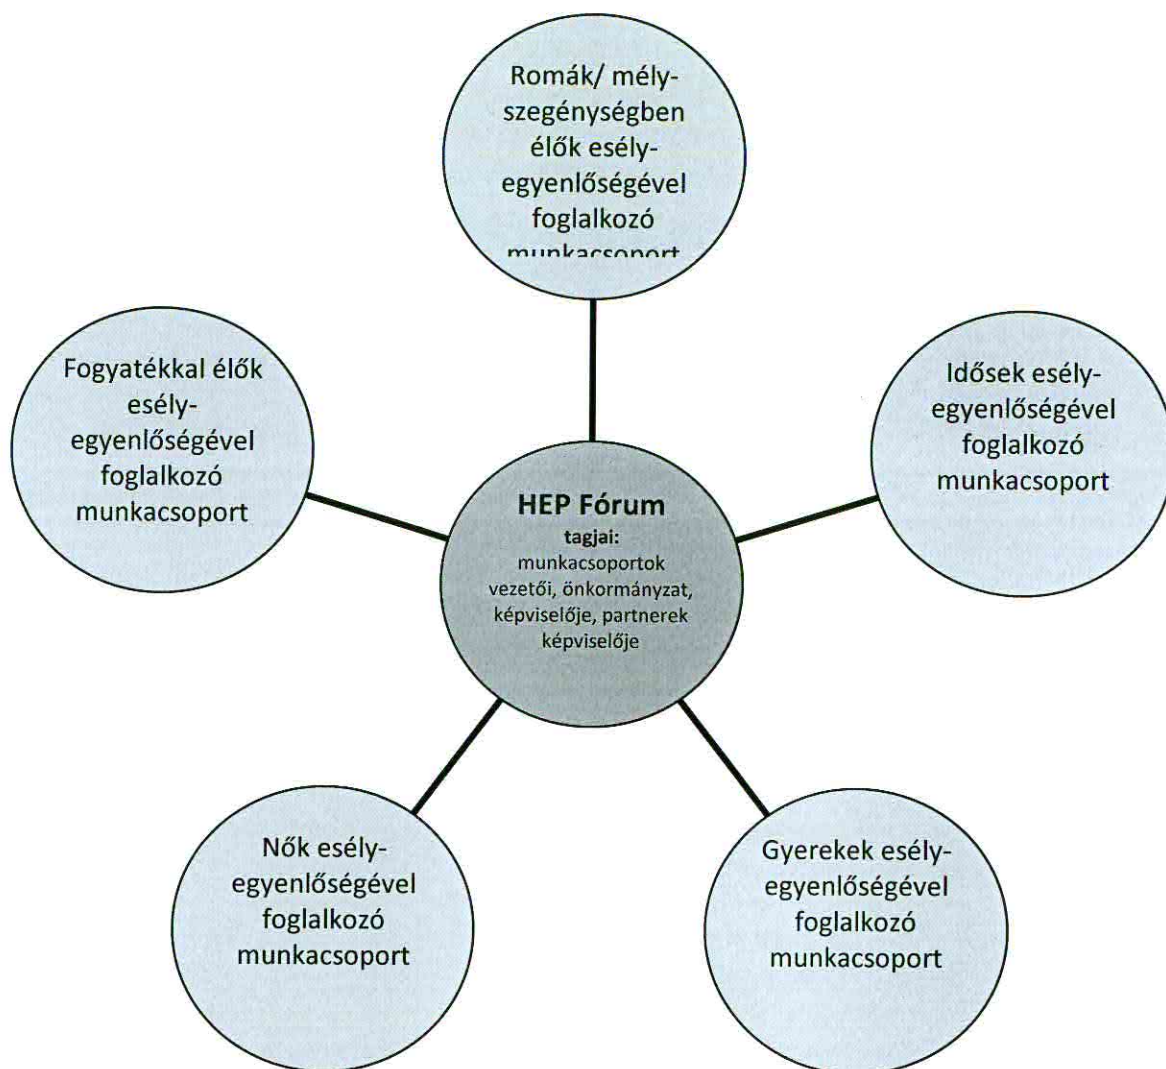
Romák/ mélyszegénységben élők esélyegyenlőségével foglalkozó munkacsoport

Fogyatékkal élők esélyegyenlőségével foglalkozó munkacsoport

Idősek esélyegyenlőségével foglalkozó munkacsoport

HEP Fórum
tagjai:
munkacsoportok vezetői, önkormányzat, képviselője, partnerek képviselője

Nők esélyegyenlőségével foglalkozó munkacsoport

Gyerekek esélyegyenlőségével foglalkozó munkacsoport